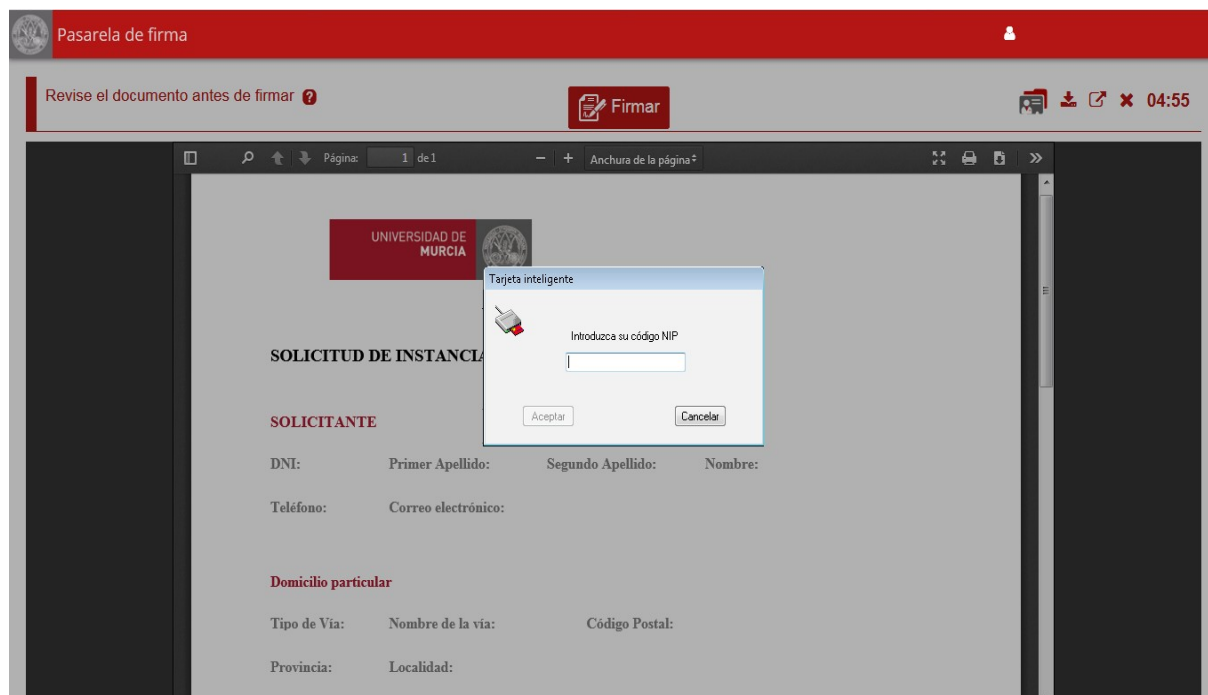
Pasarela de firma

Revise el documento antes de firmar

Firmar

04:55

Página: 1 de 1

Anchura de la página

UNIVERSIDAD DE MURCIA

Tarjeta inteligente

Introduzca su código NIP

Aceptar

Cancelar

SOLICITUD DE INSTANCIA

SOLICITANTE

DNI: Primer Apellido: Segundo Apellido: Nombre:

Teléfono: Correo electrónico:

Domicilio particular

Tipo de Vía: Nombre de la vía: Código Postal:

Provincia: Localidad: